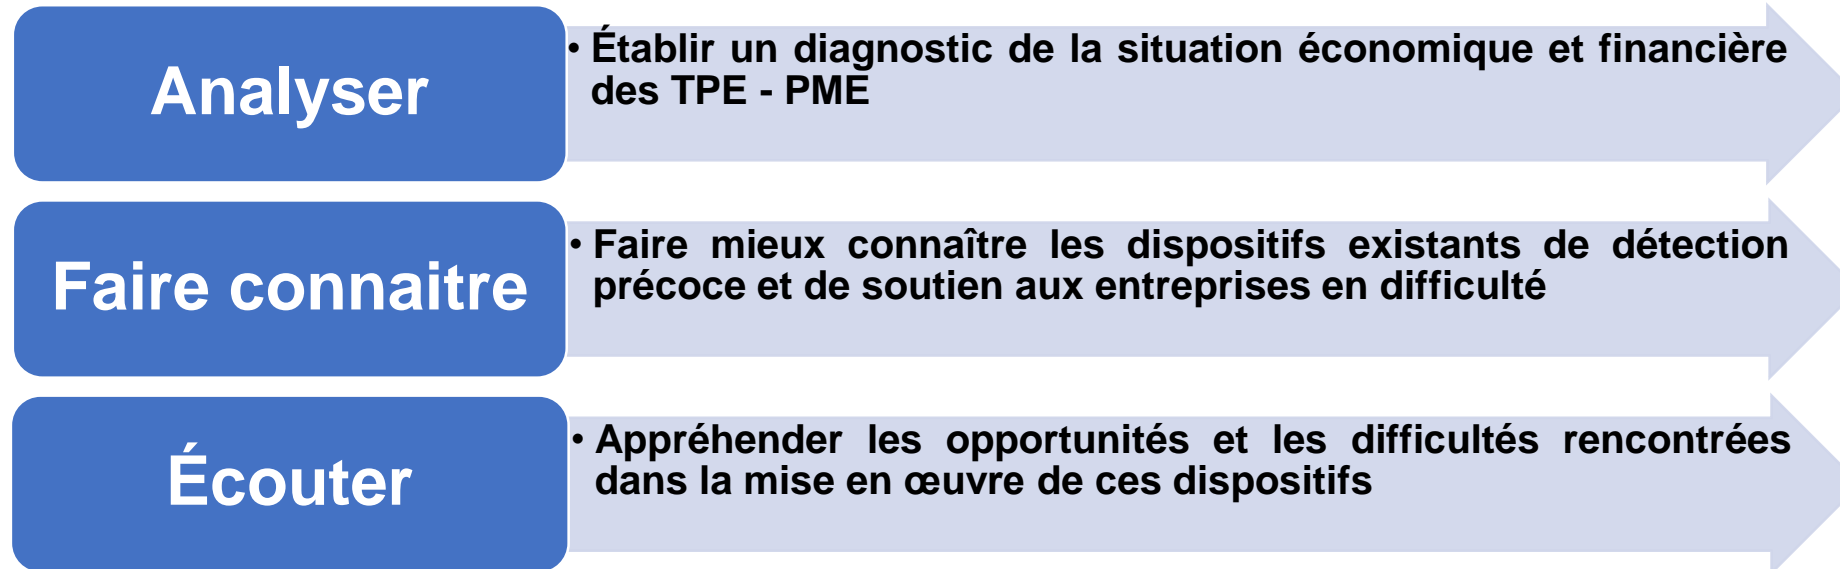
Analyser

• Établir un diagnostic de la situation économique et financière des TPE - PME

Faire connaitre

• Faire mieux connaître les dispositifs existants de détection précoce et de soutien aux entreprises en difficulté

Écouter

• Appréhender les opportunités et les difficultés rencontrées dans la mise en œuvre de ces dispositifs